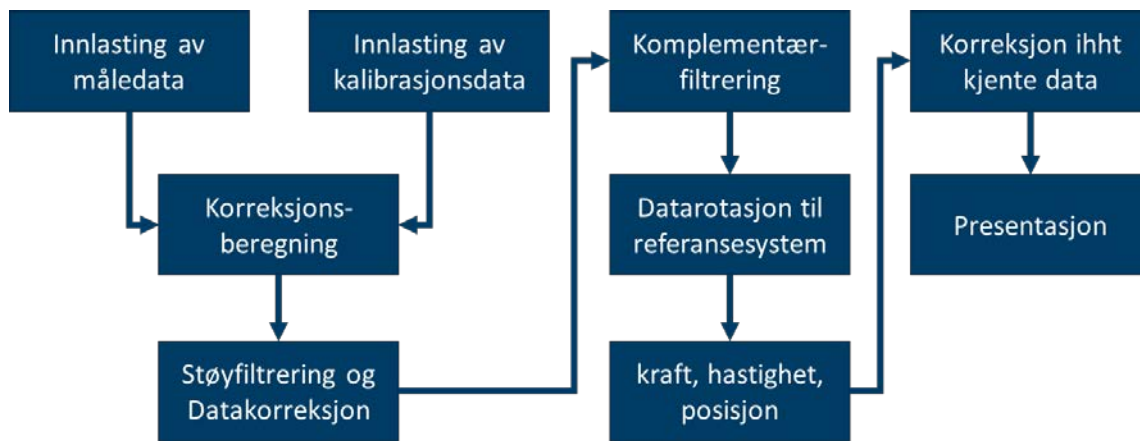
Innlasting av måledata

Innlasting av kalibrasjonsdata

Korreksjonsberegning

Støyfiltrering og Datakorreksjon

Komplementærfiltrering

Datarotasjon til referansesystem

kraft, hastighet, posisjon

Korreksjon ihht kjente data

Presentasjon